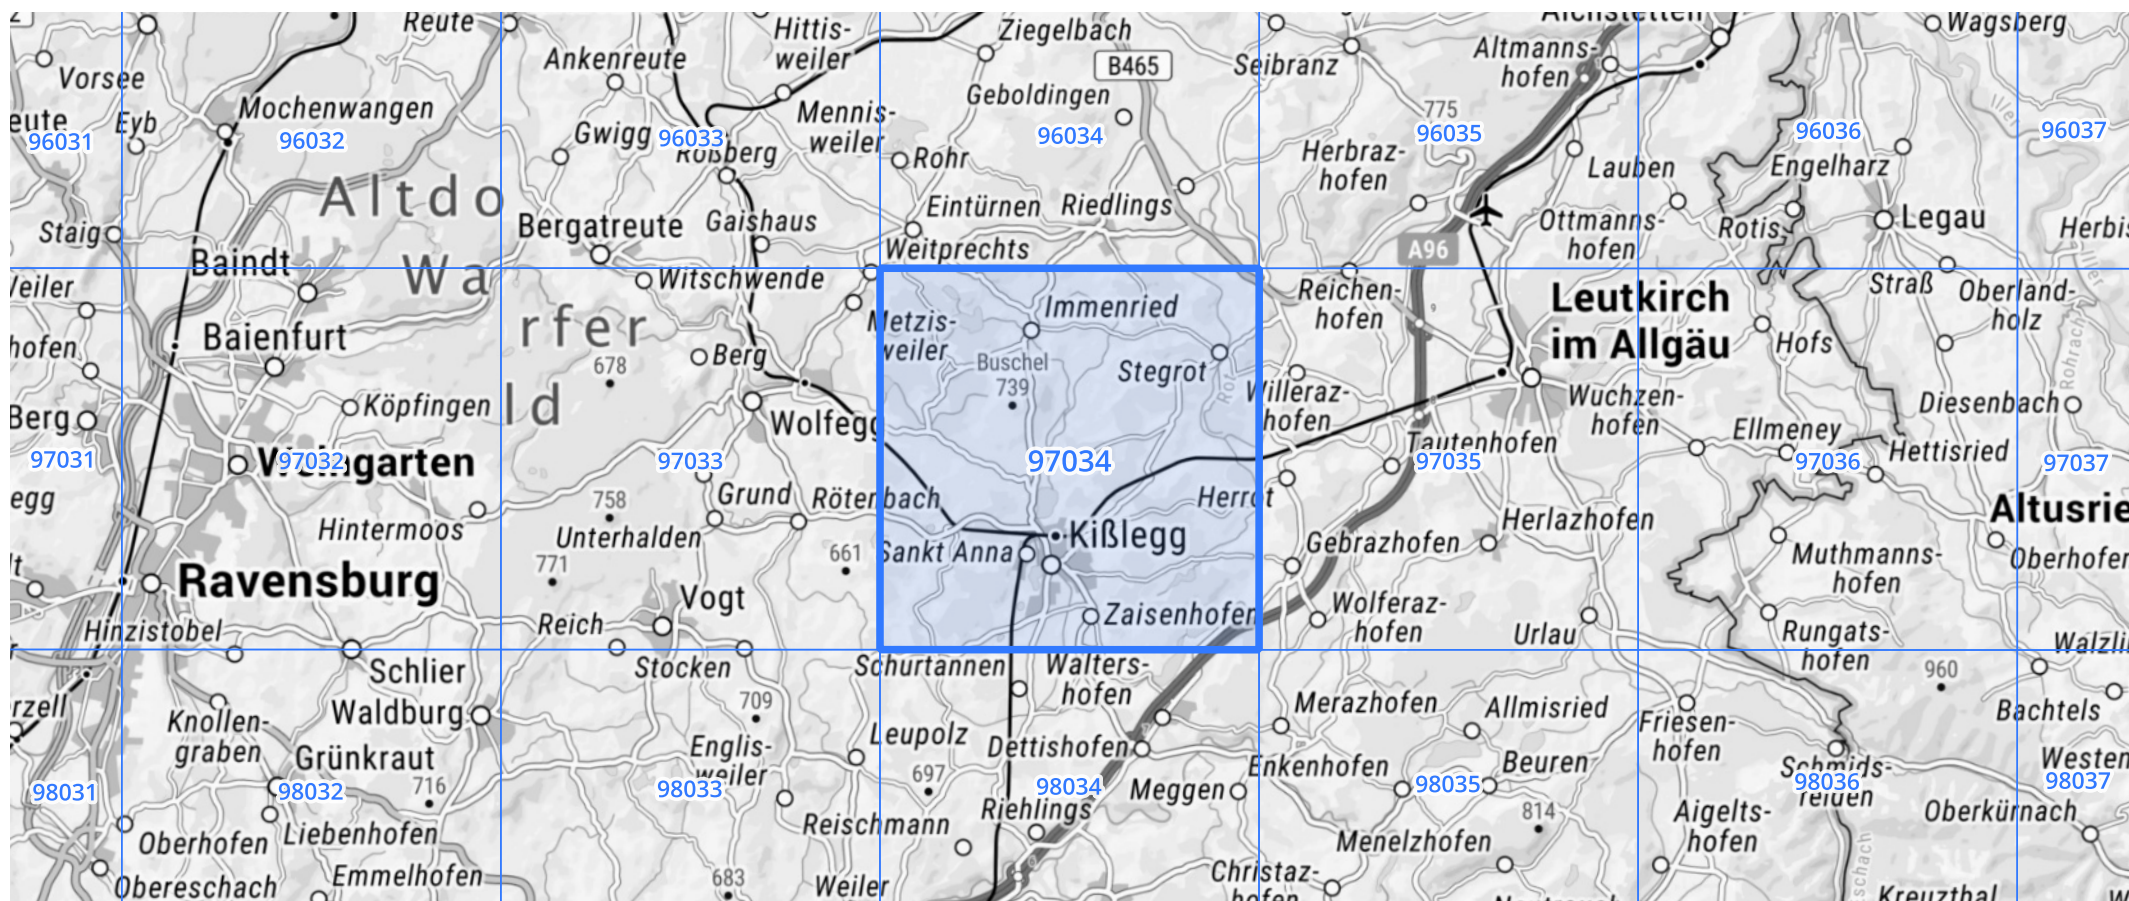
Reute
Vorsee
eute
Eyb
96031
Mochenwangen
96032
Staig
Altdo
Wa
rfer
ld
Baindt
Veiler
hofen
Baienfurt
Berg
97031
egg
Weingarten
97032
Hintermoos
Ravensburg
Hinzistobel
Schlier
Waldburg
Knollen-
graben
Grünkraut
716
98031
98032
Oberhofen
Liebenhofen
Obereschach
Emmelhofen
rzell
Ankenreute
Gwigg
96033
Rossberg
Bergatreute
Gaishaus
Witschwende
678
Berg
Köpfingen
Wolfegg
97033
758
Grund
Röterbach
Unterhalden
771
661
Reich
Vogt
Stocken
709
Englis-
weiler
98033
683
Hittis-
weiler
Mennis-
weiler
Rohr
Ziegelbach
B465
Geboldingen
96034
Eintürnen
Riedlings
Weitprechts
Immenried
Metzis-
weiler
Buschel
739
Stegrot
97034
Herrot
Sankt Anna
Kißlegg
Zaisenhofen
Schurtannen
Walters-
hofen
Leupolz
Dettishofen
697
98034
Riehlings
Meggen
Reischmann
Weiler
Seibranz
775
96035
Herbraz-
hofen
Altmanns-
hofen
Lauben
Ottmanns-
hofen
A96
Reichen-
hofen
Willeraz-
hofen
Tautenhofen
97035
Gebrazhofen
Wolferaz-
hofen
Herlazhofen
Urlau
Merazhofen
Allmisried
Enkenhofen
98035
Beuren
814
Menelzhofen
Christaz-
hofen
Aichstetten
96036
Engelharz
Rotis
Leutkirch
im Allgäu
Wuchzen-
hofen
Ellmeney
97036
Hettisried
Muthmanns-
hofen
Rungats-
hofen
960
Friesen-
hofen
Schmids-
felden
98036
Aigelts-
hofen
Wagsberg
96037
Legau
Herbis
Straß
Oberland-
holz
Hofs
Diesenbach
97037
Altusried
Oberhofen
Walzlin
Bachtels
Westen
98037
Oberkürnach
Kreuzthal